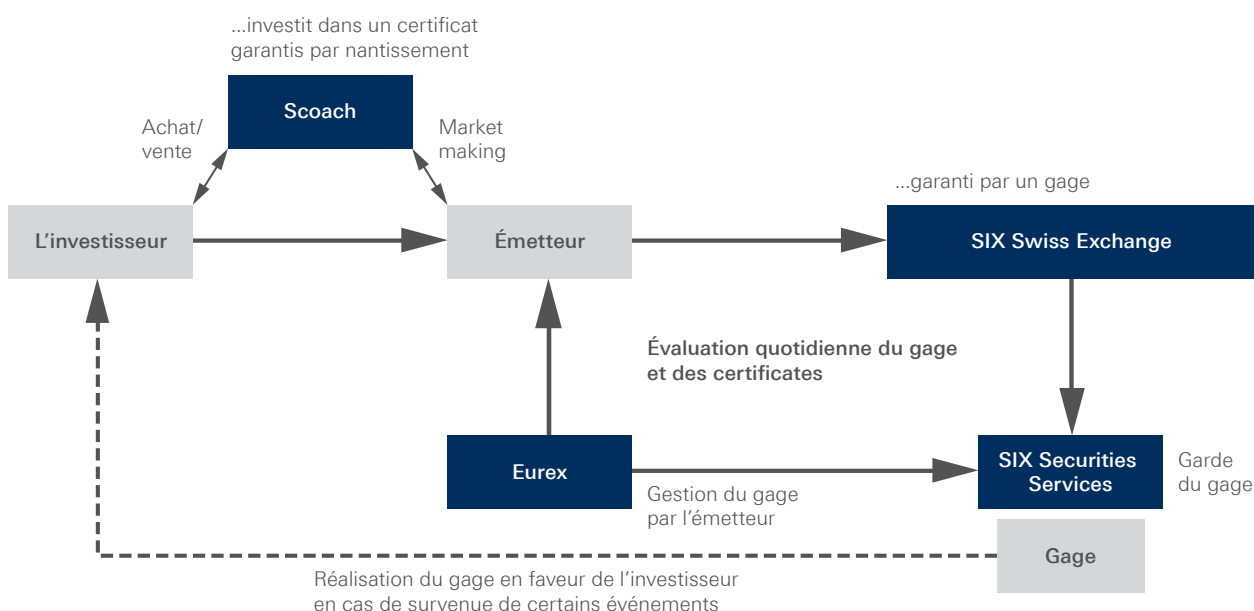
...investit dans un certificat garantis par nantissement

Scoach

Achat/ vente

Market making

...garanti par un gage

L’investisseur

Émetteur

SIX Swiss Exchange

Évaluation quotidienne du gage et des certificates

Eurex

SIX Securities Services

Garde du gage

Gestion du gage par l’émetteur

Gage

Réalisation du gage en faveur de l’investisseur en cas de survenue de certains événements